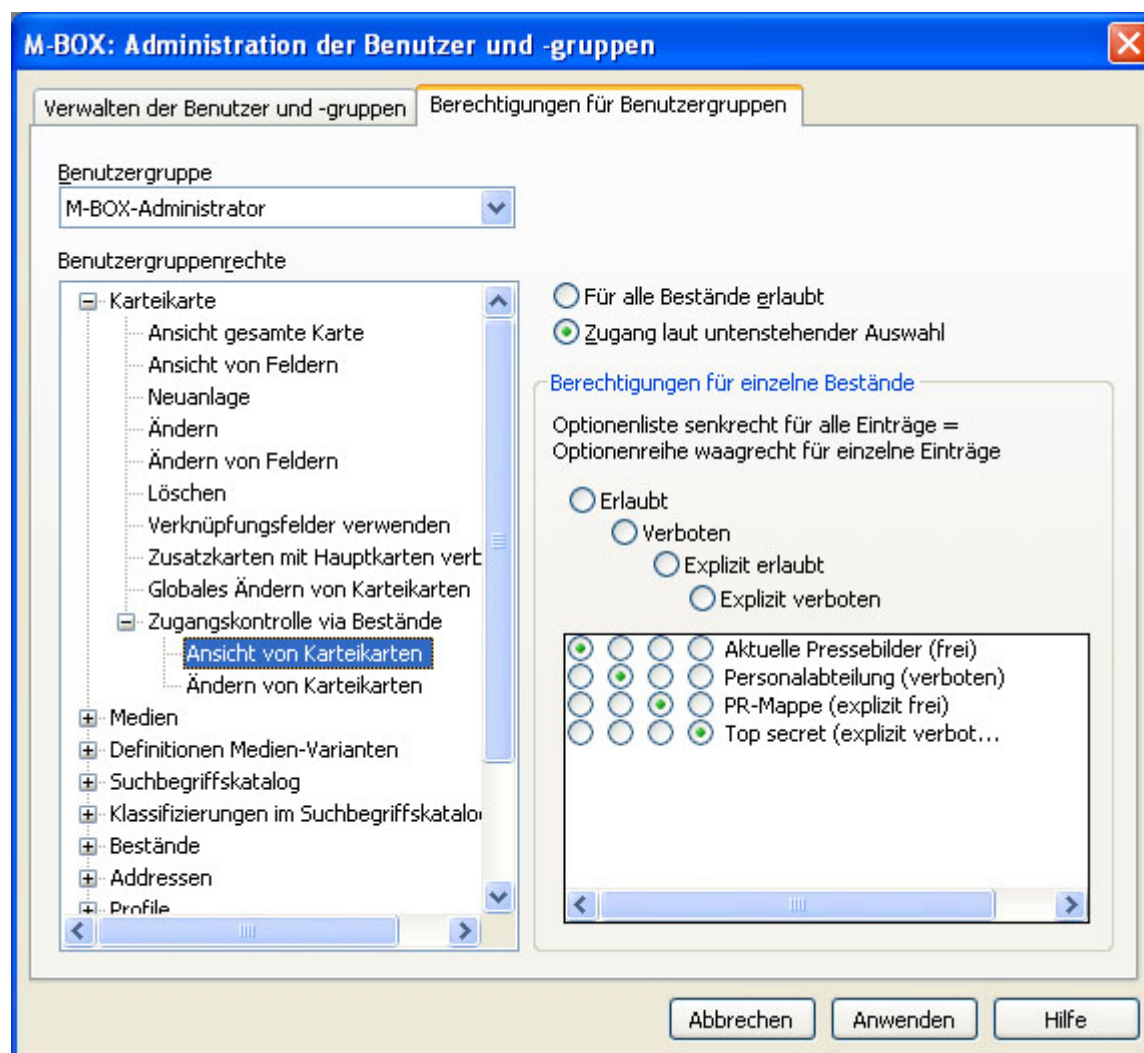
M-BOX: Administration der Benutzer und -gruppen

Verwalten der Benutzer und -gruppen | Berechtigungen für Benutzergruppen

Benutzergruppe
M-BOX-Administrator

Benutzergruppenrechte

Karteikarte
Ansicht gesamte Karte
Ansicht von Feldern
Neuanlage
Ändern
Ändern von Feldern
Löschen
Verknüpfungsfelder verwenden
Zusatzkarten mit Hauptkarten verb
Globales Ändern von Karteikarten
Zugangskontrolle via Bestände
Ansicht von Karteikarten
Ändern von Karteikarten
Medien
Definitionen Medien-Varianten
Suchbegriffskatalog
Klassifizierungen im Suchbegriffskatalo
Bestände
Addressen
Profile

Für alle Bestände erlaubt
Zugang laut untenstehender Auswahl

Berechtigungen für einzelne Bestände

Optionenliste senkrecht für alle Einträge = Optionenreihe waagrecht für einzelne Einträge

Erlaubt
Verboten
Explizit erlaubt
Explizit verboten

Aktuelle Pressebilder (frei)
Personalabteilung (verboten)
PR-Mappe (explizit frei)
Top secret (explizit verbot...

Abbrechen
Anwenden
Hilfe